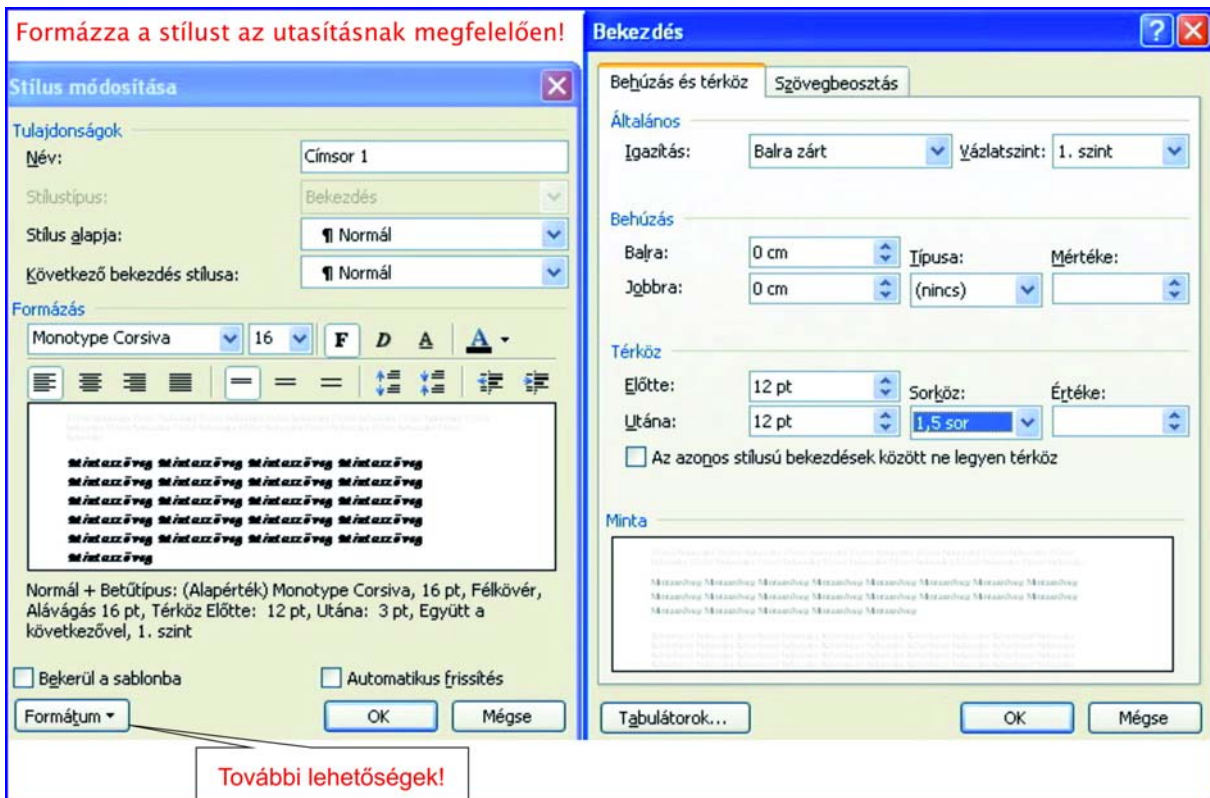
Formázza a stílust az utasításnak megfelelően!

Stílus módosítása

Tulajdonságok

Név: Címsor 1

Stílustípus: Bekezdés

Stílus alapja: ¶ Normál

Következő bekezdés stílusa: ¶ Normál

Formázás

Monotype Corsiva 16 F D A A

Mintaszöveg Mintaszöveg Mintaszöveg Mintaszöveg Mintaszöveg Mintaszöveg Mintaszöveg Mintaszöveg Mintaszöveg Mintaszöveg Mintaszöveg Mintaszöveg Mintaszöveg Mintaszöveg Mintaszöveg Mintaszöveg Mintaszöveg Mintaszöveg Mintaszöveg Mintaszöveg Mintaszöveg

Normál + Betűtípus: (Alapérték) Monotype Corsiva, 16 pt, Félkövér, Alávágás 16 pt, Térköz Előtte: 12 pt, Utána: 3 pt, Együtt a következővel, 1. szint

Bekerül a sablonba

Automatikus frissítés

Formátum ▾

OK

Mégse

További lehetőségek!

Bekezdés

Behúzás és térköz

Szövegbeosztás

Általános

Igazítás: Balra zárt

Vázlatszint: 1. szint

Behúzás

Balra: 0 cm

Jobbra: 0 cm

Típusa: (nincs)

Mértéke:

Térköz

Előtte: 12 pt

Utána: 12 pt

Sorköz: 1,5 sor

Értéke:

Az azonos stílusú bekezdések között ne legyen térköz

Minta

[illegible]

Tabulátorok...

OK

Mégse